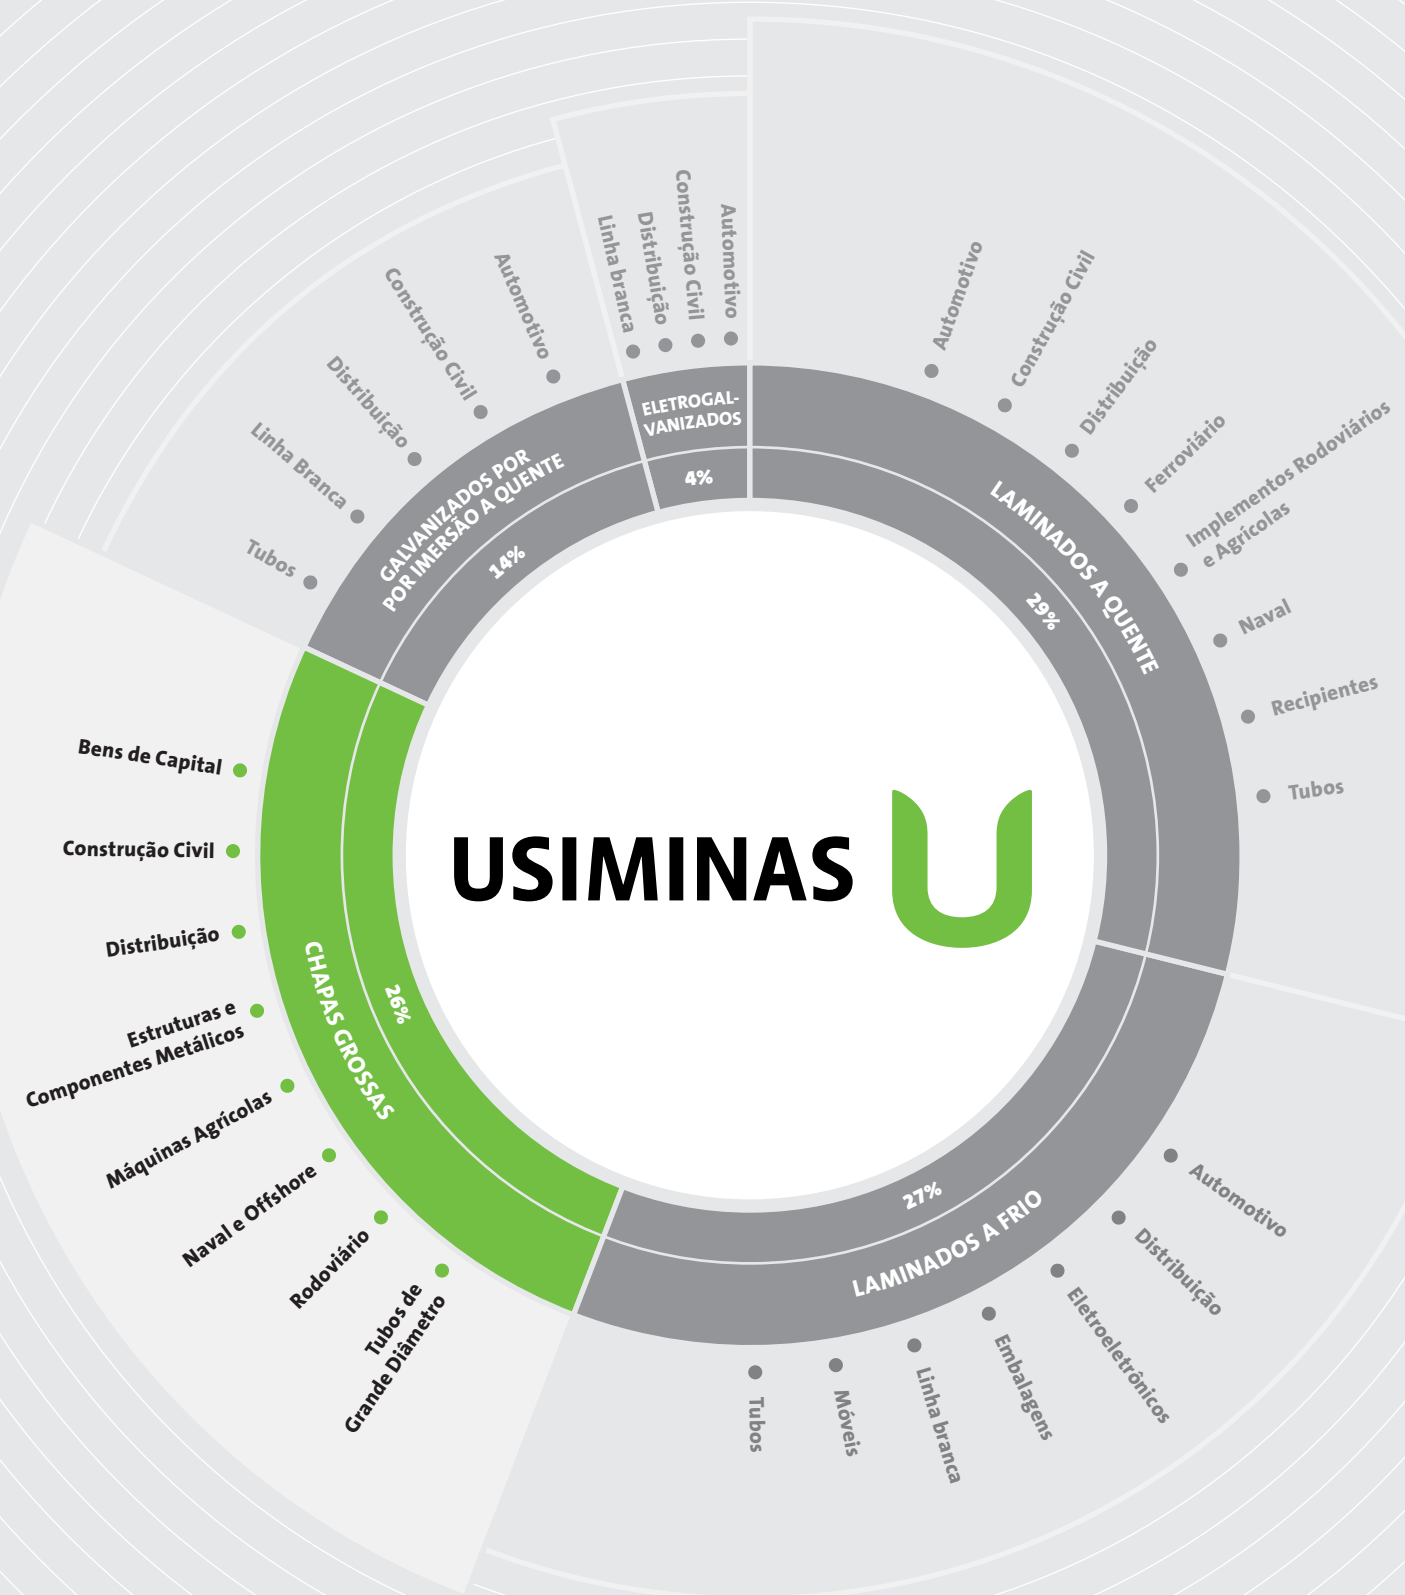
USIMINAS

ELETROGAL-VANIZADOS
4%
Automotivo
Construção Civil
Distribuição
Linha branca

LAMINADOS A QUENTE
29%
Automotivo
Construção Civil
Distribuição
Ferroviário
Implementos Rodoviários e Agrícolas
Naval
Recipientes
Tubos

LAMINADOS A FRIO
27%
Automotivo
Distribuição
Eletroeletrônicos
Embalagens
Linha branca
Móveis
Tubos

CHAPAS GROSSAS
26%
Bens de Capital
Construção Civil
Distribuição
Estruturas e Componentes Metálicos
Máquinas Agrícolas
Naval e Offshore
Rodoviário
Tubos de Grande Diâmetro

GALVANIZADOS POR POR IMERSÃO A QUENTE
14%
Automotivo
Construção Civil
Distribuição
Linha Branca
Tubos